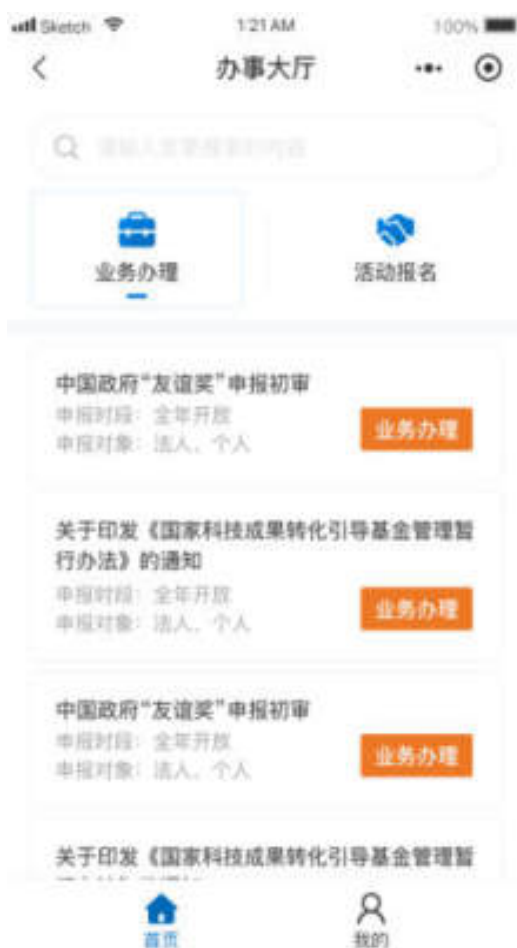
Sketch 1:21 AM 100%

办事大厅

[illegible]

业务办理

活动报名

中国政府"友谊奖"申报初审
申报时段：全年开放
申报对象：法人、个人
业务办理

关于印发《国家科技成果转化引导基金管理暂行办法》的通知
申报时段：全年开放
申报对象：法人、个人
业务办理

中国政府"友谊奖"申报初审
申报时段：全年开放
申报对象：法人、个人
业务办理

关于印发《国家科技成果转化引导基金管理暂 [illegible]

首页
我的